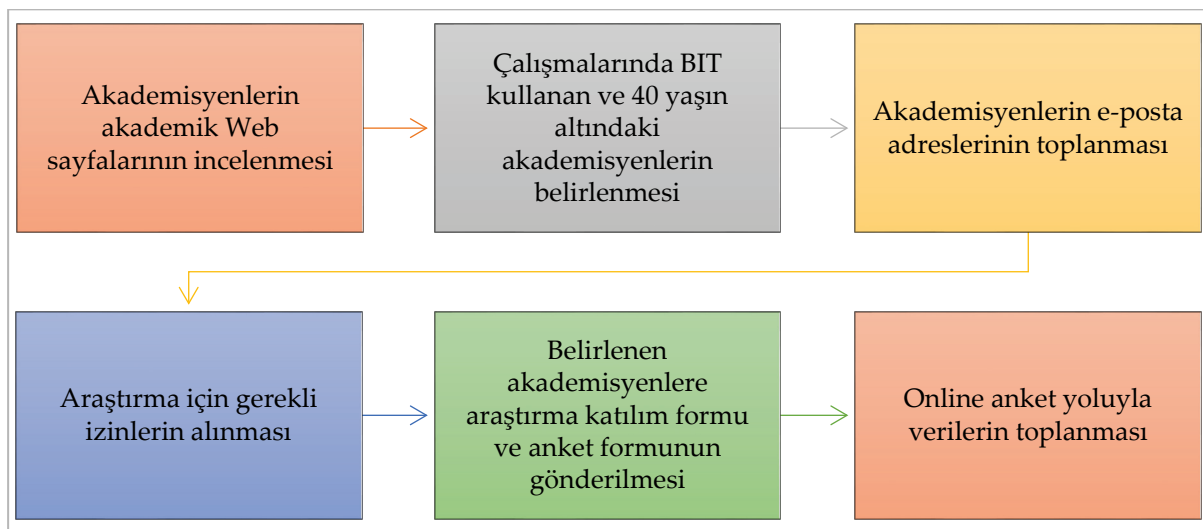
Akademisyenlerin akademik Web sayfalarının incelenmesi

Çalışmalarında BIT kullanan ve 40 yaşın altındaki akademisyenlerin belirlenmesi

Akademisyenlerin e-posta adreslerinin toplanması

Araştırma için gerekli izinlerin alınması

Belirlenen akademisyenlere araştırma katılım formu ve anket formunun gönderilmesi

Online anket yoluyla verilerin toplanması